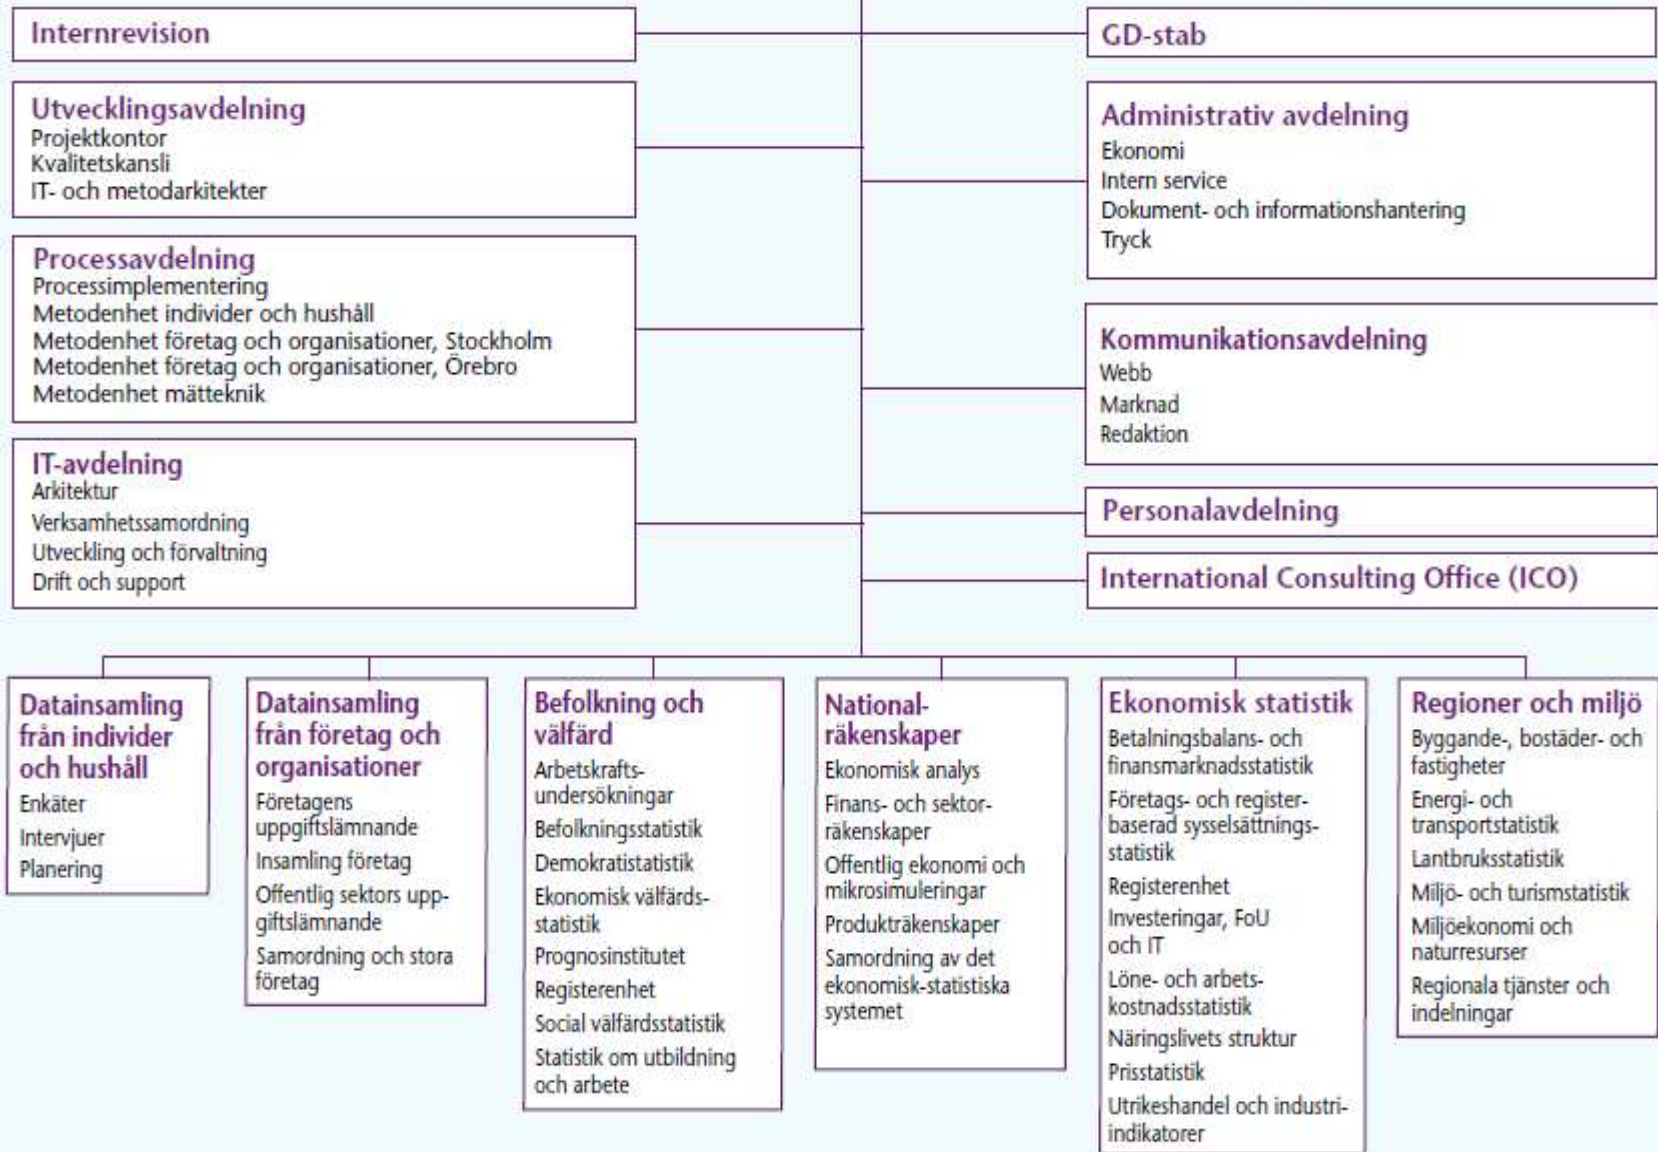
Internrevision

GD-stab

Utvecklingsavdelning
Projektkontor
Kvalitetskansli
IT- och metodarkitekter

Administrativ avdelning
Ekonomi
Intern service
Dokument- och informationshantering
Tryck

Processavdelning
Processimplementering
Metodenhet individer och hushåll
Metodenhet företag och organisationer, Stockholm
Metodenhet företag och organisationer, Örebro
Metodenhet mätteknik

Kommunikationsavdelning
Webb
Marknad
Redaktion

IT-avdelning
Arkitektur
Verksamhetssamordning
Utveckling och förvaltning
Drift och support

Personalavdelning

International Consulting Office (ICO)

Datainsamling från individer och hushåll
Enkäter
Intervjuer
Planering

Datainsamling från företag och organisationer
Företagens uppgiftslämnande
Insamling företag
Offentlig sektors uppgiftslämnande
Samordning och stora företag

Befolkning och välfärd
Arbetskraftsundersökningar
Befolkningsstatistik
Demokratistatistik
Ekonomisk välfärdsstatistik
Prognosinstitutet
Registerenhet
Social välfärdsstatistik
Statistik om utbildning och arbete

Nationalräkenskaper
Ekonomisk analys
Finans- och sektorräkenskaper
Offentlig ekonomi och mikrosimuleringar
Produkträkenskaper
Samordning av det ekonomisk-statistiska systemet

Ekonomisk statistik
Betalningsbalans- och finansmarknadsstatistik
Företags- och registerbaserad sysselsättningsstatistik
Registerenhet
Investeringar, FoU och IT
Löne- och arbetskostnadsstatistik
Näringslivets struktur
Prisstatistik
Utrikeshandel och industriindikatorer

Regioner och miljö
Byggande-, bostäder- och fastigheter
Energi- och transportstatistik
Lantbruksstatistik
Miljö- och turismstatistik
Miljöekonomi och naturresurser
Regionala tjänster och indelningar